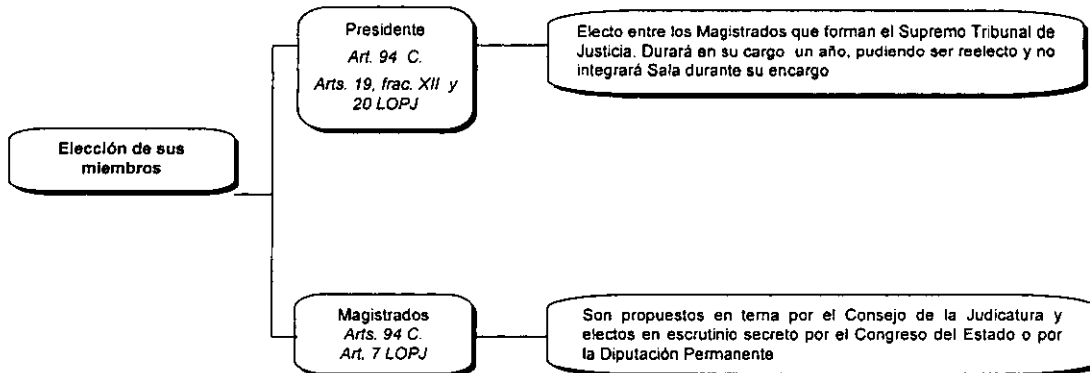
Elección de sus miembros

Presidente
Art. 94 C.
Arts. 19, frac. XII y 20 LOPJ

Electo entre los Magistrados que forman el Supremo Tribunal de Justicia. Durará en su cargo un año, pudiendo ser reelecto y no integrará Sala durante su encargo

Magistrados
Arts. 94 C.
Art. 7 LOPJ

Son propuestos en terna por el Consejo de la Judicatura y electos en escrutinio secreto por el Congreso del Estado o por la Diputación Permanente